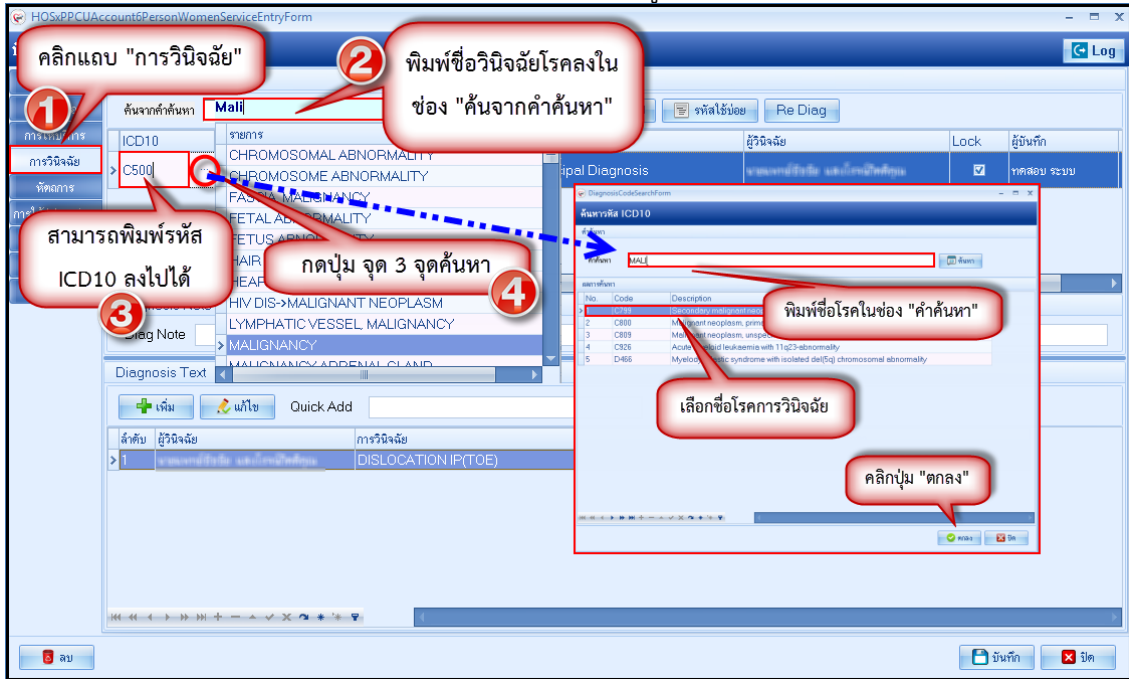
HOSxPPCUAccount6PersonWomenServiceEntryForm

Log

คลิกแถบ "การวินิจฉัย"

1

2

พิมพ์ชื่อวินิจฉัยโรคลงในช่อง "ค้นจากคำค้นหา"

ค้นจากคำค้นหา Mali

รหัสใช้บ่อย Re Diag

การวินิจฉัย

หัตถการ

ICD10

C500

รายการ

CHROMOSOMAL ABNORMALITY
CHROMOSOME ABNORMALITY
FA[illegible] MALIGNANCY
FETAL AB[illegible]MALITY
FETUS ABNO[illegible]
HAIR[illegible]
HEAP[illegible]
HIV DIS->MALIGNANT NEOPLASM
LYMPHATIC VESSEL, MALIGNANCY
MALIGNANCY
MALIGNANCY ADRENAL GLAND

ผู้วินิจฉัย

Lock

ผู้บันทึก

ipal Diagnosis

ทดสอบ ระบบ

สามารถพิมพ์รหัส ICD10 ลงไปได้

3

กดปุ่ม จุด 3 จุดค้นหา

4

Diag Note

Diagnosis Text

เพิ่ม แก้ไข Quick Add

ลำดับ ผู้วินิจฉัย การวินิจฉัย

1 DISLOCATION IP(TOE)

DiagnosisCodeSearchForm

ค้นหารหัส ICD10

คำค้นหา MALI ค้นหา

ผลการค้นหา

| No. | Code | Description |
|---|---|---|
| 1 | C799 | Secondary malignant neo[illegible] |
| 2 | C800 | Malignant neoplasm, prim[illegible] |
| 3 | C809 | Malignant neoplasm, unspe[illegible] |
| 4 | C926 | Acute myeloid leukaemia with 11q23-abnormality |
| 5 | D466 | Myelod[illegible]stic syndrome with isolated del(5q) chromosomal abnormality |

พิมพ์ชื่อโรคในช่อง "คำค้นหา"

เลือกชื่อโรคการวินิจฉัย

คลิกปุ่ม "ตกลง"

ตกลง ปิด

ลบ

บันทึก ปิด